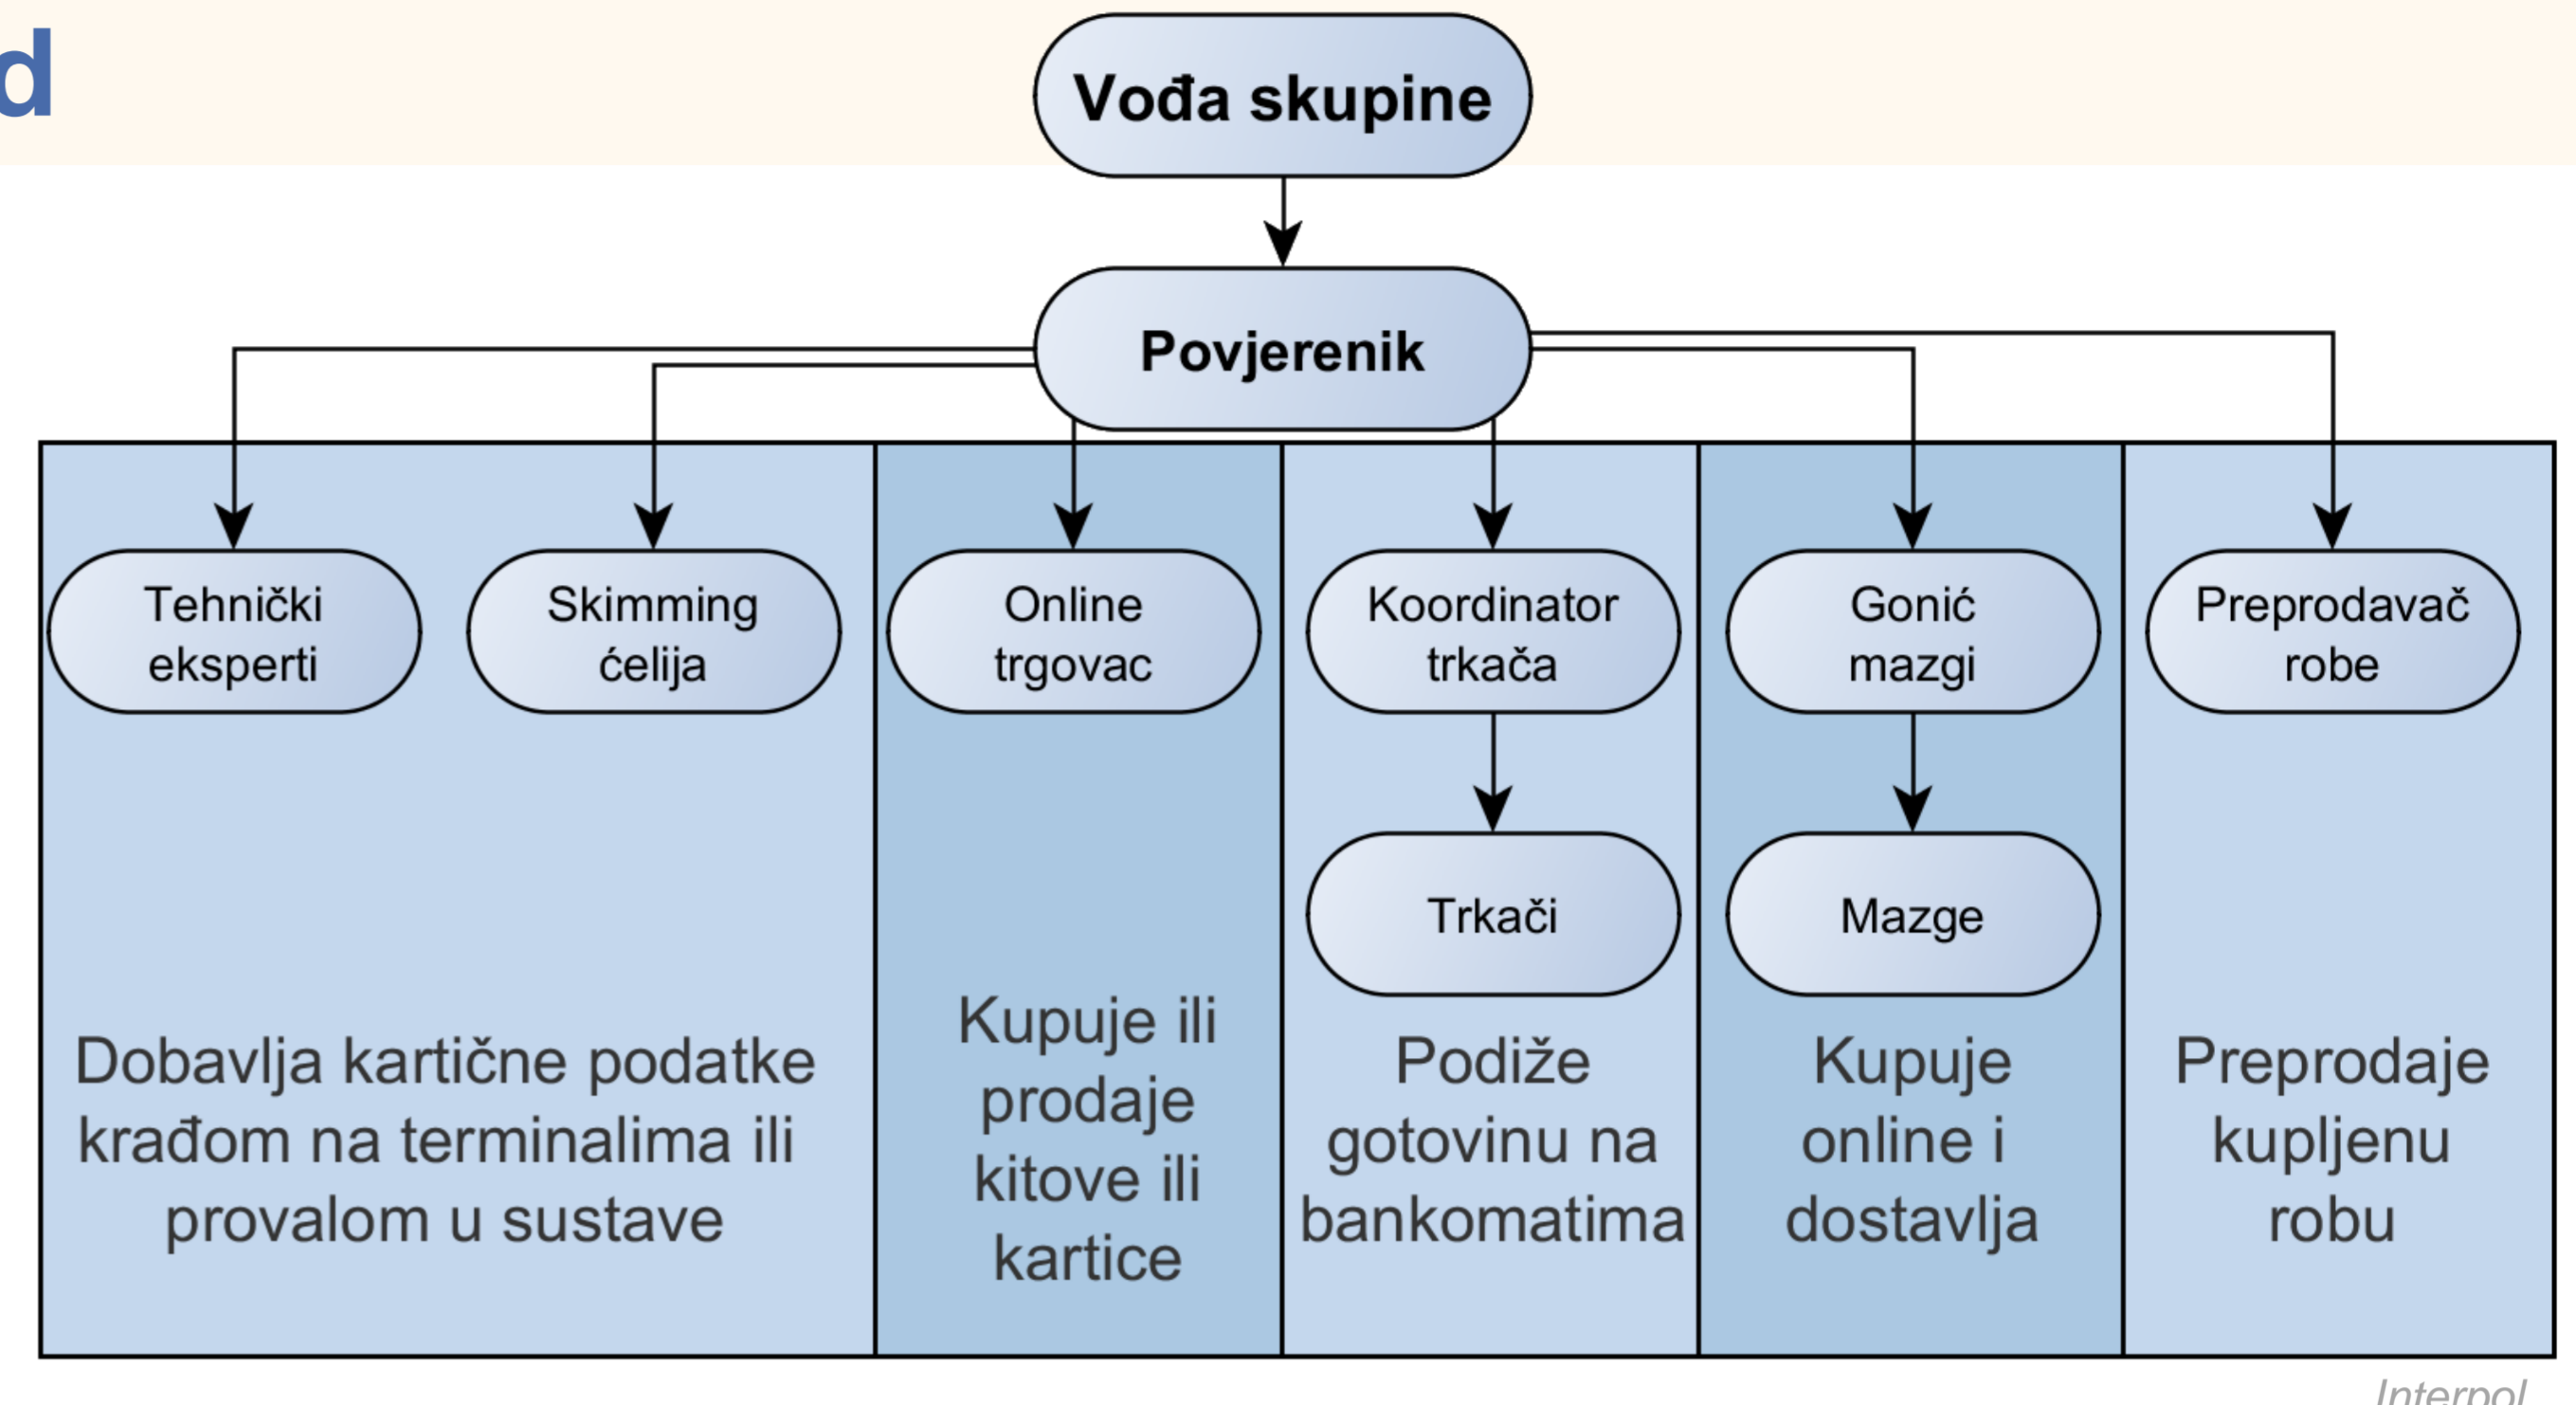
d

Vođa skupine

Povjerenik

Tehnički eksperti

Skimming ćelija

Online trgovac

Koordinator trkača

Trkači

Gonić mazgi

Mazge

Preprodavač robe

Dobavlja kartične podatke krađom na terminalima ili provalom u sustave

Kupuje ili prodaje kitove ili kartice

Podiže gotovinu na bankomatima

Kupuje online i dostavlja

Preprodaje kupljenu robu

Interpol